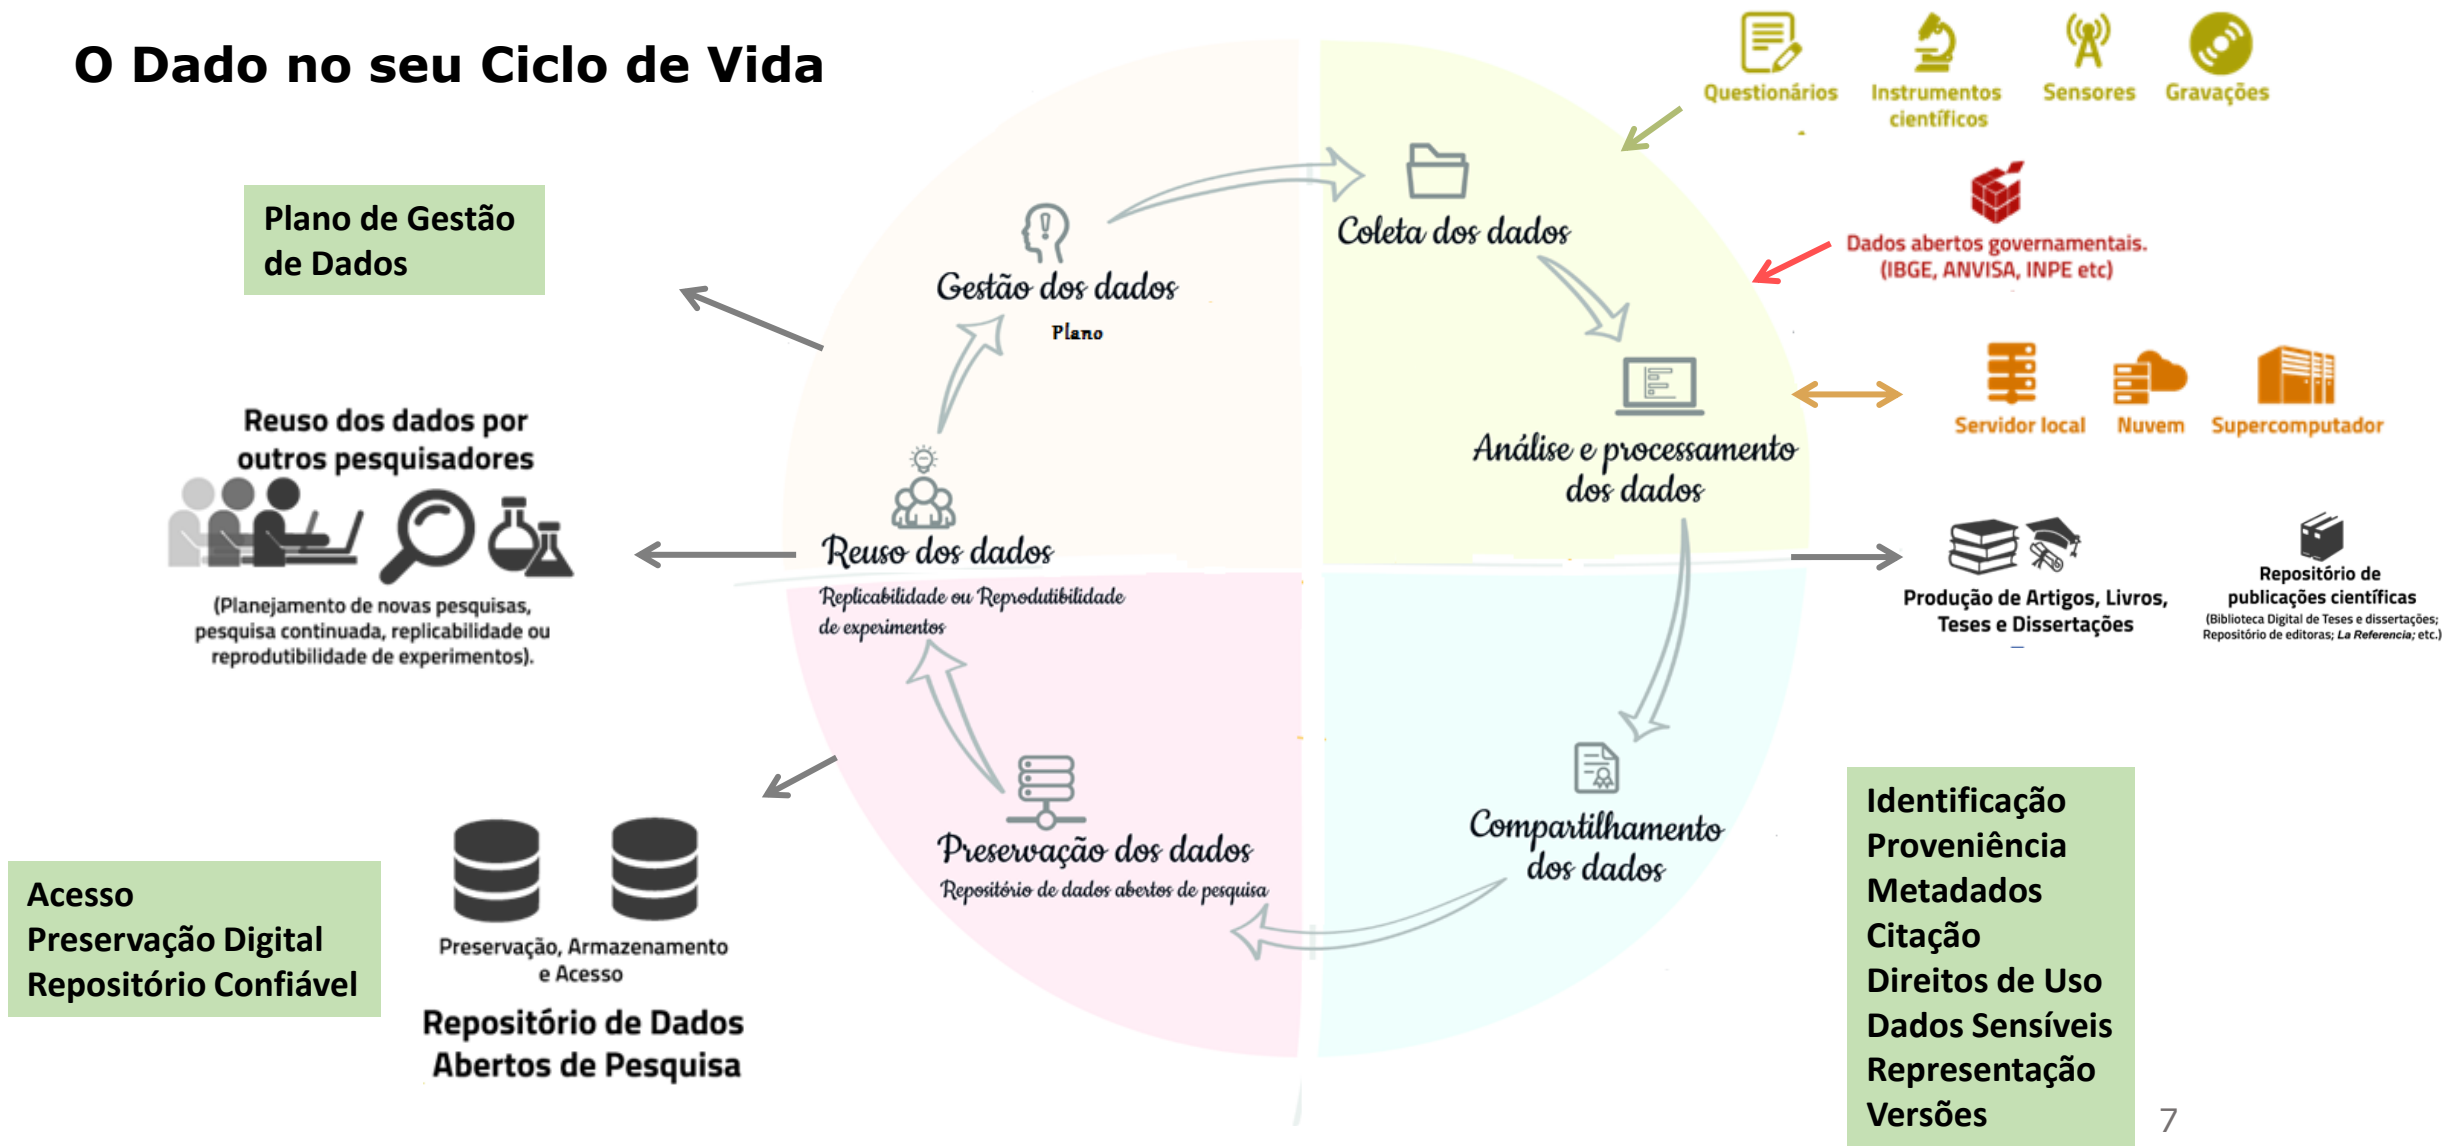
O Dado no seu Ciclo de Vida

Questionários
Instrumentos científicos
Sensores
Gravações

Plano de Gestão de Dados

Gestão dos dados
Plano

Coleta dos dados

Dados abertos governamentais. (IBGE, ANVISA, INPE etc)

Análise e processamento dos dados

Servidor local
Nuvem
Supercomputador

Reuso dos dados por outros pesquisadores

(Planejamento de novas pesquisas, pesquisa continuada, replicabilidade ou reprodutibilidade de experimentos).

Reuso dos dados
Replicabilidade ou Reprodutibilidade de experimentos

Produção de Artigos, Livros, Teses e Dissertações

Repositório de publicações científicas
(Biblioteca Digital de Teses e dissertações; Repositório de editoras; La Referencia; etc.)

Preservação dos dados
Repositório de dados abertos de pesquisa

Compartilhamento dos dados

Acesso
Preservação Digital
Repositório Confiável

Preservação, Armazenamento e Acesso

Repositório de Dados Abertos de Pesquisa

Identificação
Proveniência
Metadados
Citação
Direitos de Uso
Dados Sensíveis
Representação
Versões

7